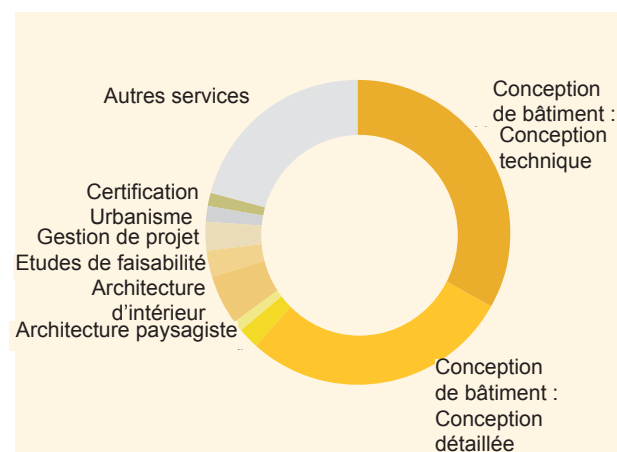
Autres services

Conception de bâtiment : Conception technique

Certification

Urbanisme

Gestion de projet

Etudes de faisabilité

Architecture d'intérieur

Architecture paysagiste

Conception de bâtiment : Conception détaillée